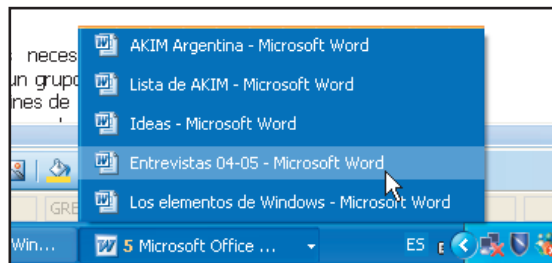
s neces
un grupo
nes de

AKIM Argentina - Microsoft Word
Lista de AKIM - Microsoft Word
Ideas - Microsoft Word
Entrevistas 04-05 - Microsoft Word
Los elementos de Windows - Microsoft Word

GRE

Win...
5 Microsoft Office ...
ES